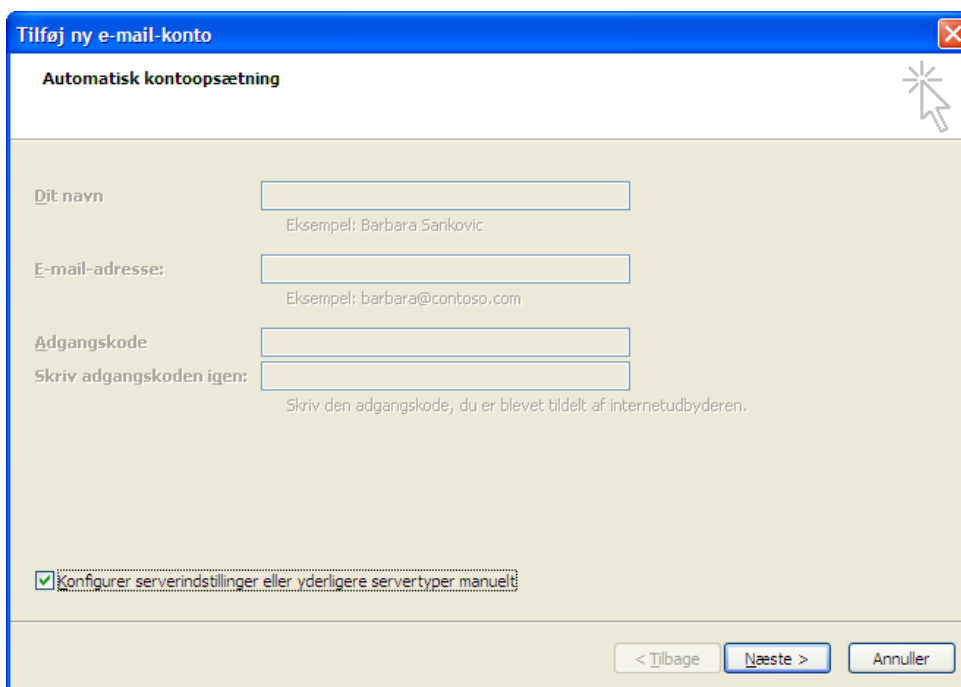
Tilføj ny e-mail-konto

Automatisk kontoopsætning

Dit navn

Eksempel: Barbara Sankovic

E-mail-adresse:

Eksempel: barbara@contoso.com

Adgangskode

Skriv adgangskoden igen:

Skriv den adgangskode, du er blevet tildelt af internetudbyderen.

Konfigurer serverindstillinger eller yderligere servertyper manuelt

< Tilbage

Næste >

Annuller